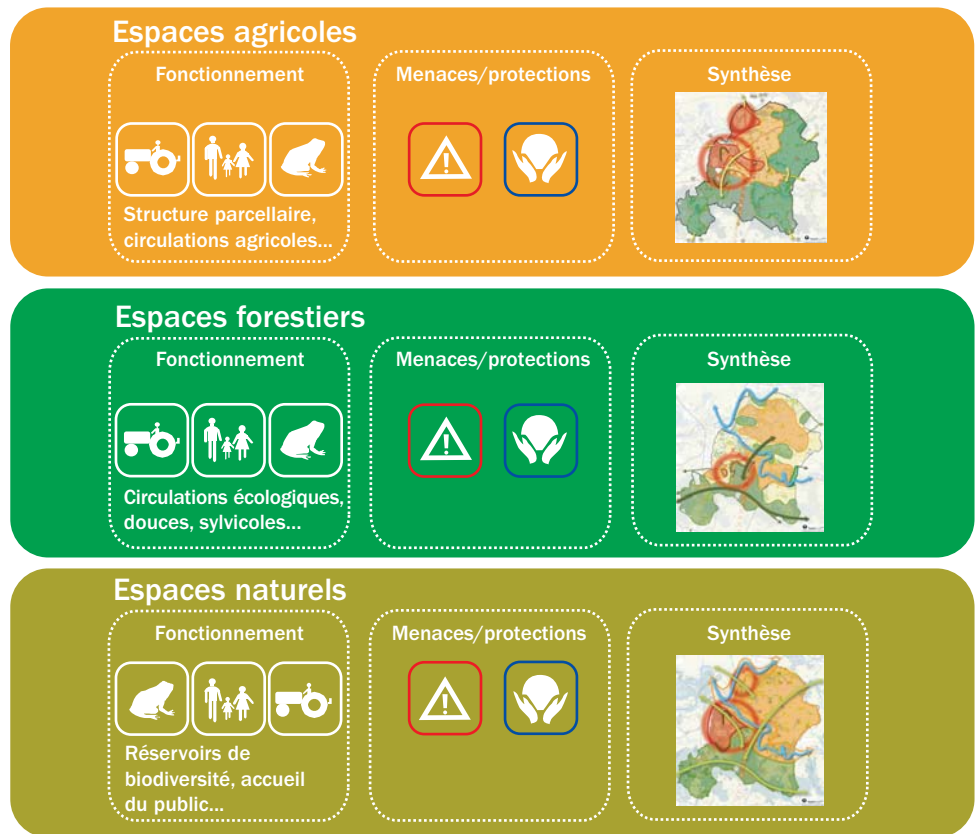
Espaces agricoles

Fonctionnement

Structure parcellaire, circulations agricoles...

Menaces/protections

Synthèse

Espaces forestiers

Fonctionnement

Circulations écologiques, douces, sylvicoles...

Menaces/protections

Synthèse

Espaces naturels

Fonctionnement

Réservoirs de biodiversité, accueil du public...

Menaces/protections

Synthèse